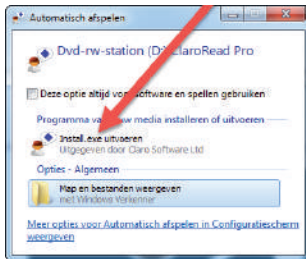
Automatisch afspelen

Dvd-rw-station (D:) ClaroRead Pro

Deze optie altijd voor software en spellen gebruiken

Programma van uw media installeren of uitvoeren

Install.exe uitvoeren
Uitgegeven door Claro Software Ltd

Opties - Algemeen

Map en bestanden weergeven
met Windows Verkenner

Meer opties voor Automatisch afspelen in Configuratiescherm weergeven